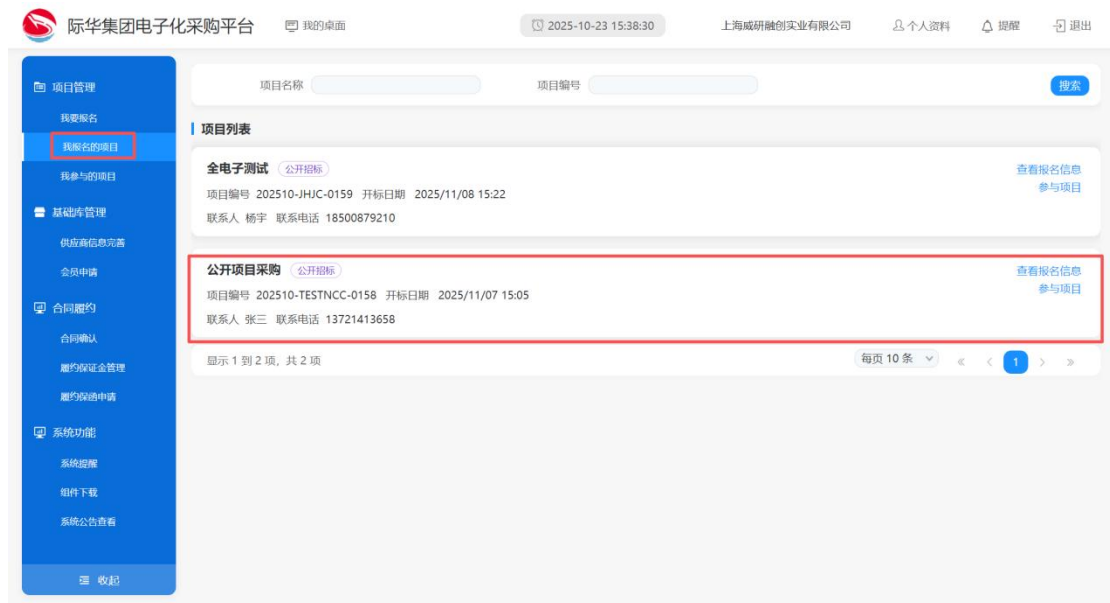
际华集团电子化采购平台
我的桌面
2025-10-23 15:38:30
上海威研融创实业有限公司
个人资料
提醒
退出

项目管理
我要报名
我报名的项目
我参与的项目
基础库管理
供应商信息完善
会员申请
合同履约
合同确认
履约保证金管理
履约保函申请
系统功能
系统提醒
组件下载
系统公告查看
收起

项目名称
项目编号
搜索

项目列表

全电子测试 公开招标
项目编号 202510-JHJC-0159 开标日期 2025/11/08 15:22
联系人 杨宇 联系电话 18500879210
查看报名信息
参与项目

公开项目采购 公开招标
项目编号 202510-TESTNCC-0158 开标日期 2025/11/07 15:05
联系人 张三 联系电话 13721413658
查看报名信息
参与项目

显示 1 到 2 项，共 2 项
每页 10 条
1